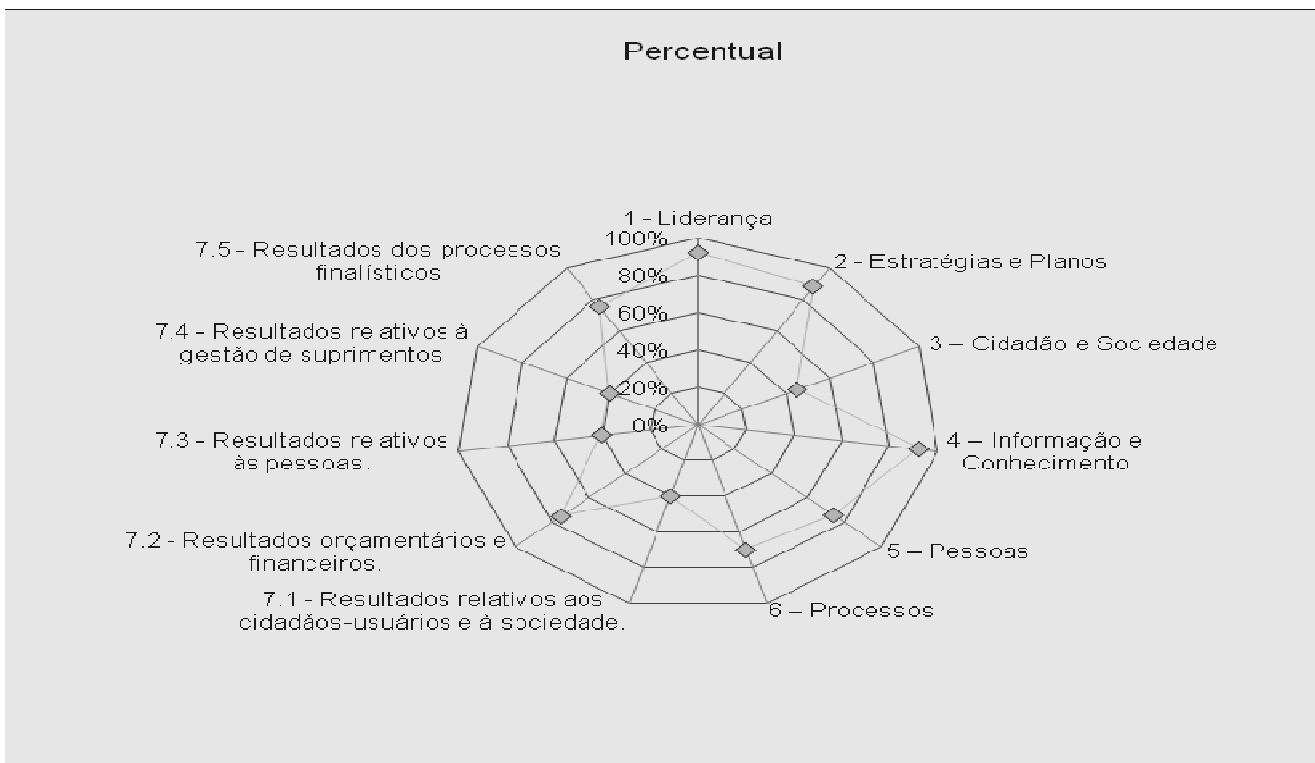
Percentual

1 - Liderança

100%

80%

60%

40%

20%

0%

2 - Estratégias e Planos

3 – Cidadão e Sociedade

4 – Informação e Conhecimento

5 – Pessoas

6 – Processos

7.1 - Resultados relativos aos cidadãos-usuários e à sociedade.

7.2 - Resultados orçamentários e financeiros.

7.3 - Resultados relativos às pessoas.

7.4 - Resultados relativos à gestão de suprimentos

7.5 - Resultados dos processos finalísticos